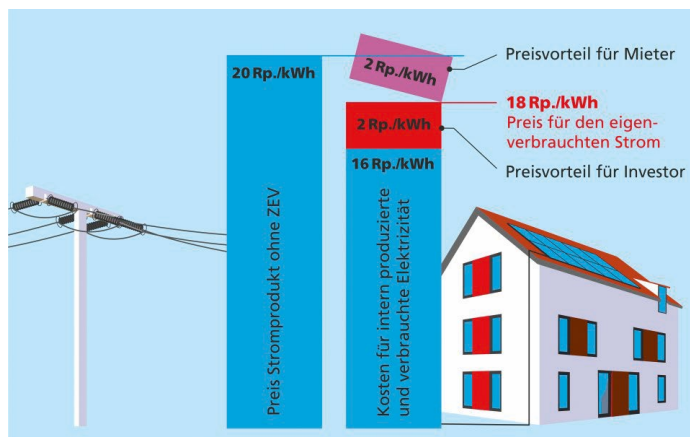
20 Rp./kWh

Preis Stromprodukt ohne ZEV

2 Rp./kWh

Preisvorteil für Mieter

18 Rp./kWh
Preis für den eigenverbrauchten Strom

2 Rp./kWh

Preisvorteil für Investor

16 Rp./kWh

Kosten für intern produzierte und verbrauchte Elektrizität